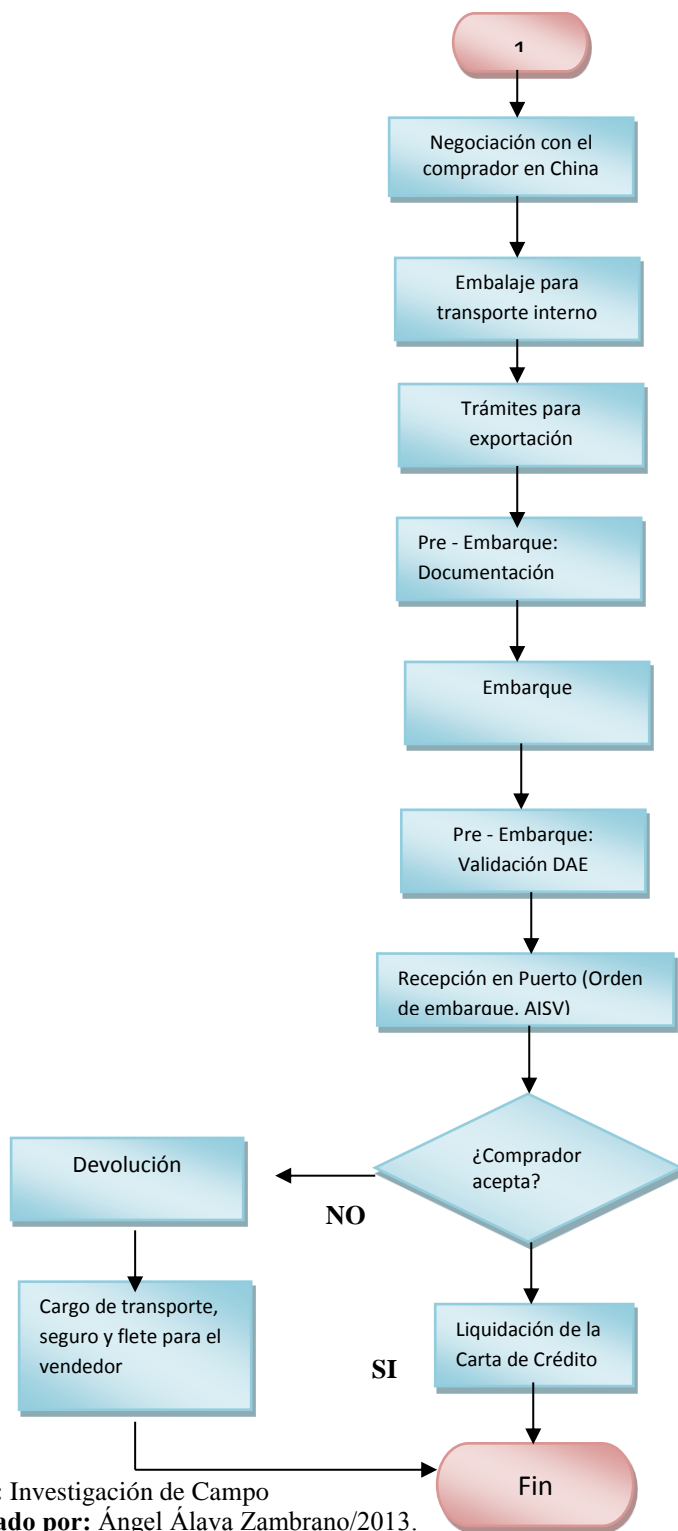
1

Negociación con el comprador en China

Embalaje para transporte interno

Trámites para exportación

Pre - Embarque: Documentación

Embarque

Pre - Embarque: Validación DAE

Recepción en Puerto (Orden de embarque. AISV)

¿Comprador acepta?

NO

Devolución

Cargo de transporte, seguro y flete para el vendedor

SI

Liquidación de la Carta de Crédito

Fin

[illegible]: Investigación de Campo
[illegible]ado por: Ángel Álava Zambrano/2013.